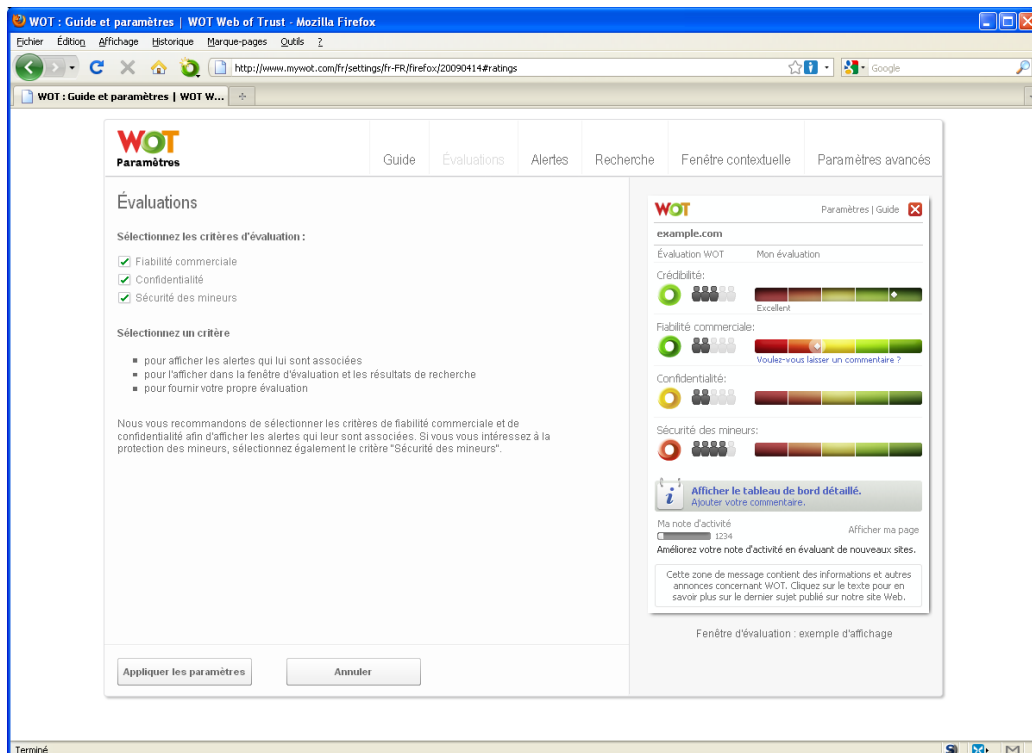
WOT : Guide et paramètres | WOT Web of Trust - Mozilla Firefox

Fichier Édition Affichage Historique Marque-pages Outils ?

http://www.mywot.com/fr/settings/fr-FR/firefox/20090414#ratings

Google

WOT : Guide et paramètres | WOT W...

WOT
Paramètres

Guide Évaluations Alertes Recherche Fenêtre contextuelle Paramètres avancés

Évaluations

Sélectionnez les critères d'évaluation :

Fiabilité commerciale
Confidentialité
Sécurité des mineurs

Sélectionnez un critère

- pour afficher les alertes qui lui sont associées
- pour l'afficher dans la fenêtre d'évaluation et les résultats de recherche
- pour fournir votre propre évaluation

Nous vous recommandons de sélectionner les critères de fiabilité commerciale et de confidentialité afin d'afficher les alertes qui leur sont associées. Si vous vous intéressez à la protection des mineurs, sélectionnez également le critère "Sécurité des mineurs".

WOT
Paramètres | Guide

example.com

Évaluation WOT Mon évaluation

Crédibilité:

Excellent

Fiabilité commerciale:

Voulez-vous laisser un commentaire ?

Confidentialité:

Sécurité des mineurs:

Afficher le tableau de bord détaillé.
Ajouter votre commentaire.

Ma note d'activité
1234
Afficher ma page

Améliorez votre note d'activité en évaluant de nouveaux sites.

Cette zone de message contient des informations et autres annonces concernant WOT. Cliquez sur le texte pour en savoir plus sur le dernier sujet publié sur notre site Web.

Fenêtre d'évaluation : exemple d'affichage

Appliquer les paramètres

Annuler

Terminé